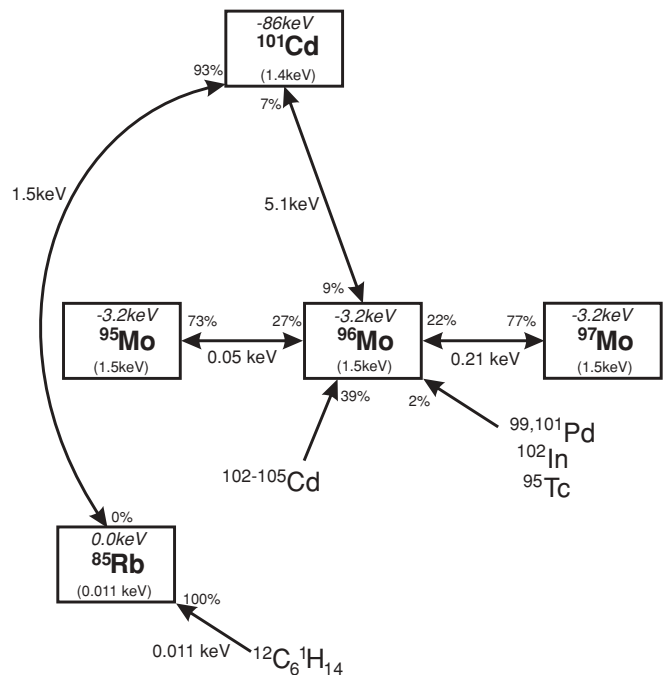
-86keV
$^{101}$Cd
(1.4keV)

93%
7%

1.5keV

5.1keV

9%

-3.2keV
$^{95}$Mo
(1.5keV)

73%
27%
0.05 keV

-3.2keV
$^{96}$Mo
(1.5keV)

22%
77%
0.21 keV

-3.2keV
$^{97}$Mo
(1.5keV)

39%
2%

$^{99,101}$Pd
$^{102}$In
$^{95}$Tc

$^{102-105}$Cd

0%
0.0keV
$^{85}$Rb
(0.011 keV)

100%

0.011 keV
$^{12}C_6{}^1H_{14}$